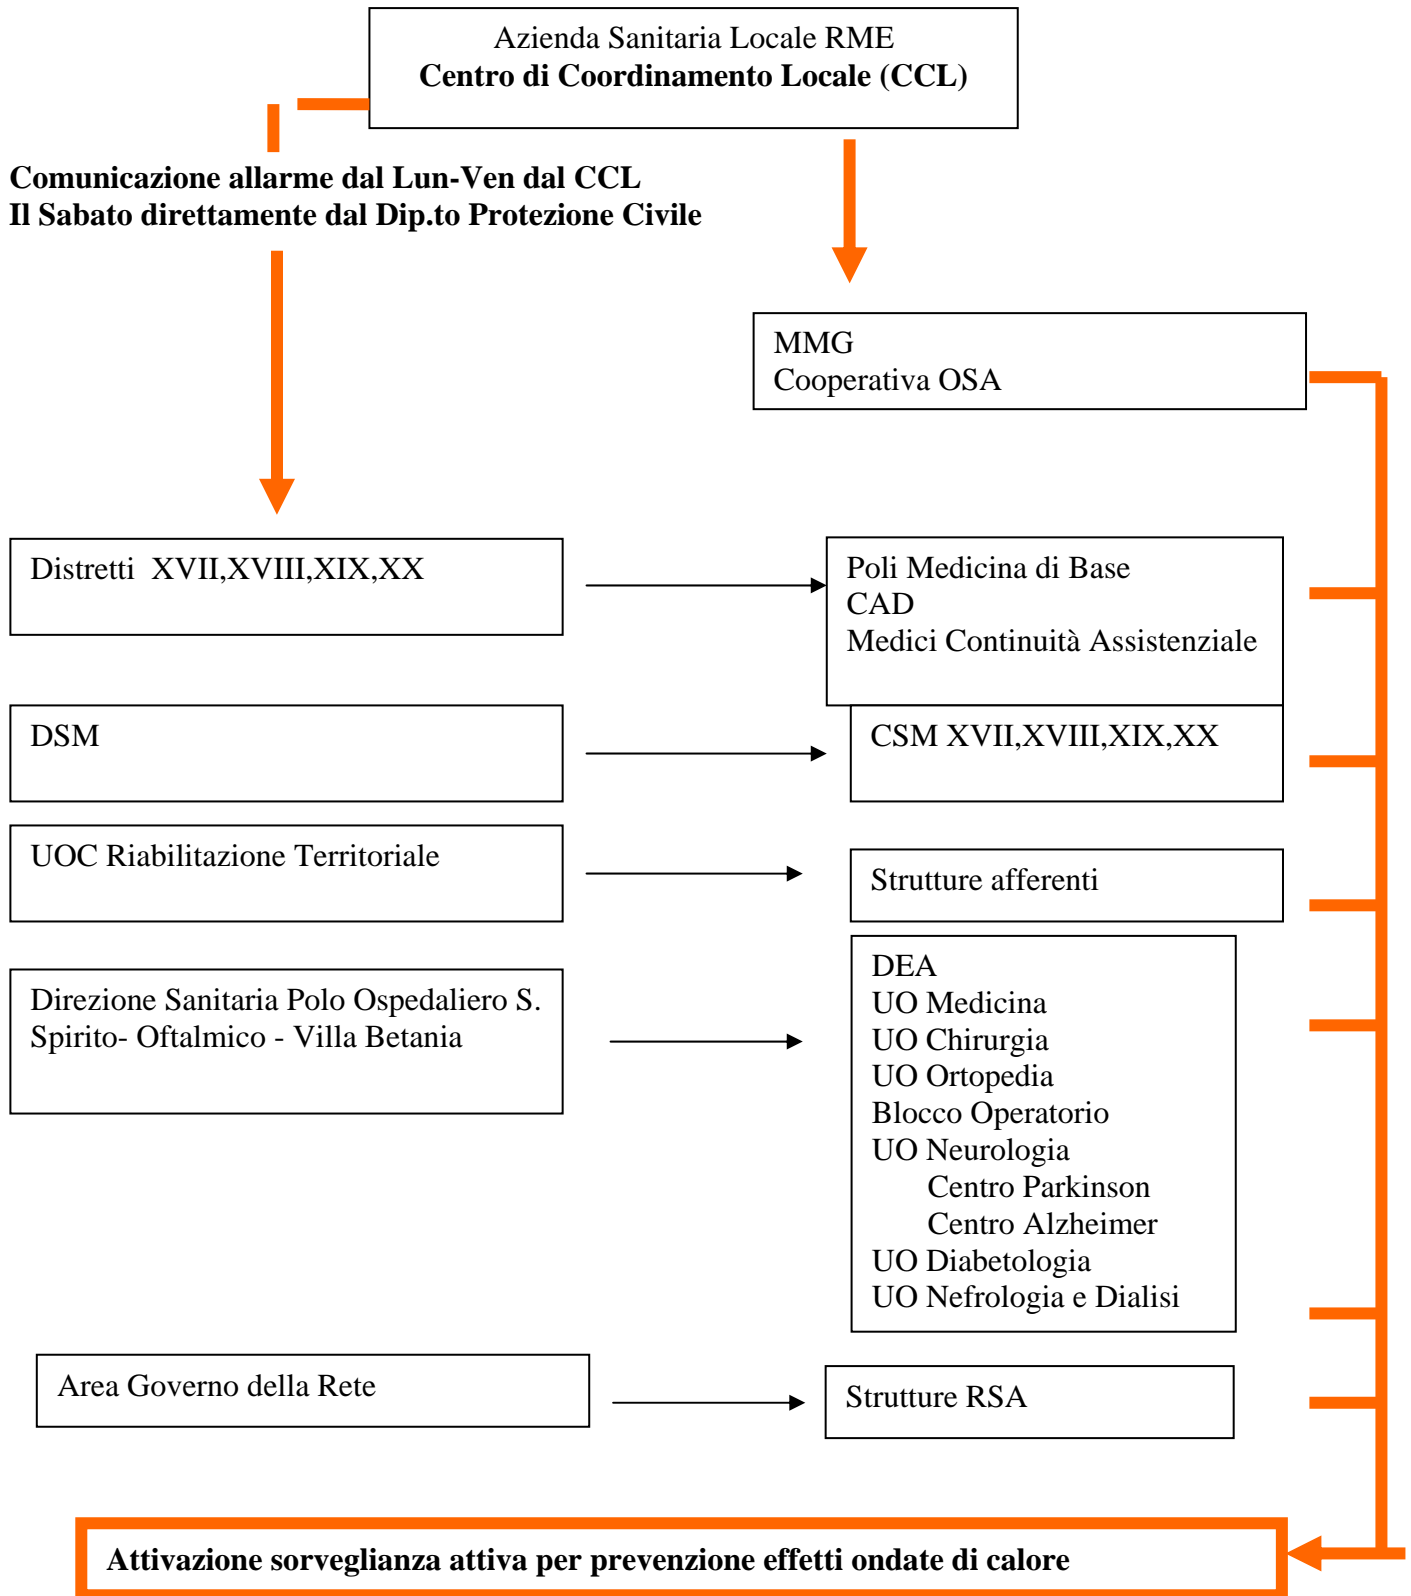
Azienda Sanitaria Locale RME
Centro di Coordinamento Locale (CCL)

Comunicazione allarme dal Lun-Ven dal CCL
Il Sabato direttamente dal Dip.to Protezione Civile

MMG
Cooperativa OSA

Distretti XVII,XVIII,XIX,XX

Poli Medicina di Base
CAD
Medici Continuità Assistenziale

DSM

CSM XVII,XVIII,XIX,XX

UOC Riabilitazione Territoriale

Strutture afferenti

Direzione Sanitaria Polo Ospedaliero S. Spirito- Oftalmico - Villa Betania

DEA
UO Medicina
UO Chirurgia
UO Ortopedia
Blocco Operatorio
UO Neurologia
Centro Parkinson
Centro Alzheimer
UO Diabetologia
UO Nefrologia e Dialisi

Area Governo della Rete

Strutture RSA

Attivazione sorveglianza attiva per prevenzione effetti ondate di calore